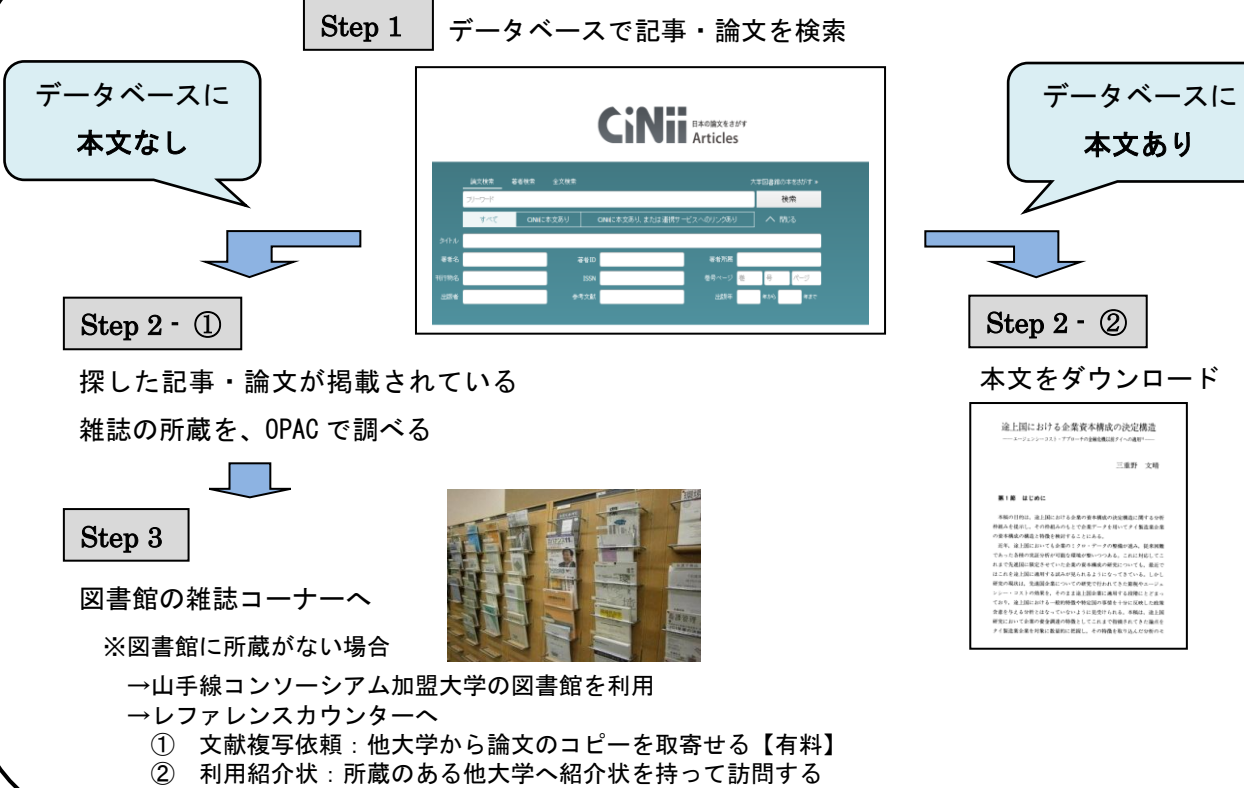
Step 1 データベースで記事・論文を検索

データベースに
本文なし

CiNii 日本の論文をさがす Articles

論文検索 著者検索 全文検索 大学図書館の本をさがす »

フリーワード 検索

すべて CiNiiに本文あり CiNiiに本文あり、または連携サービスへのリンクあり 閉じる

タイトル

著者名 著者ID 著者所属

刊行物名 ISSN 巻号ページ 巻 号 ページ

出版者 参考文献 出版年 年から 年まで

データベースに
本文あり

Step 2 - ①

探した記事・論文が掲載されている
雑誌の所蔵を、OPAC で調べる

Step 2 - ②

本文をダウンロード

途上国における企業資本構成の決定構造

三重野 文晴

第1節 はじめに

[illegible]

Step 3

図書館の雑誌コーナーへ

※図書館に所蔵がない場合

→山手線コンソーシアム加盟大学の図書館を利用
→レファレンスカウンターへ
① 文献複写依頼：他大学から論文のコピーを取寄せる【有料】
② 利用紹介状：所蔵のある他大学へ紹介状を持って訪問する